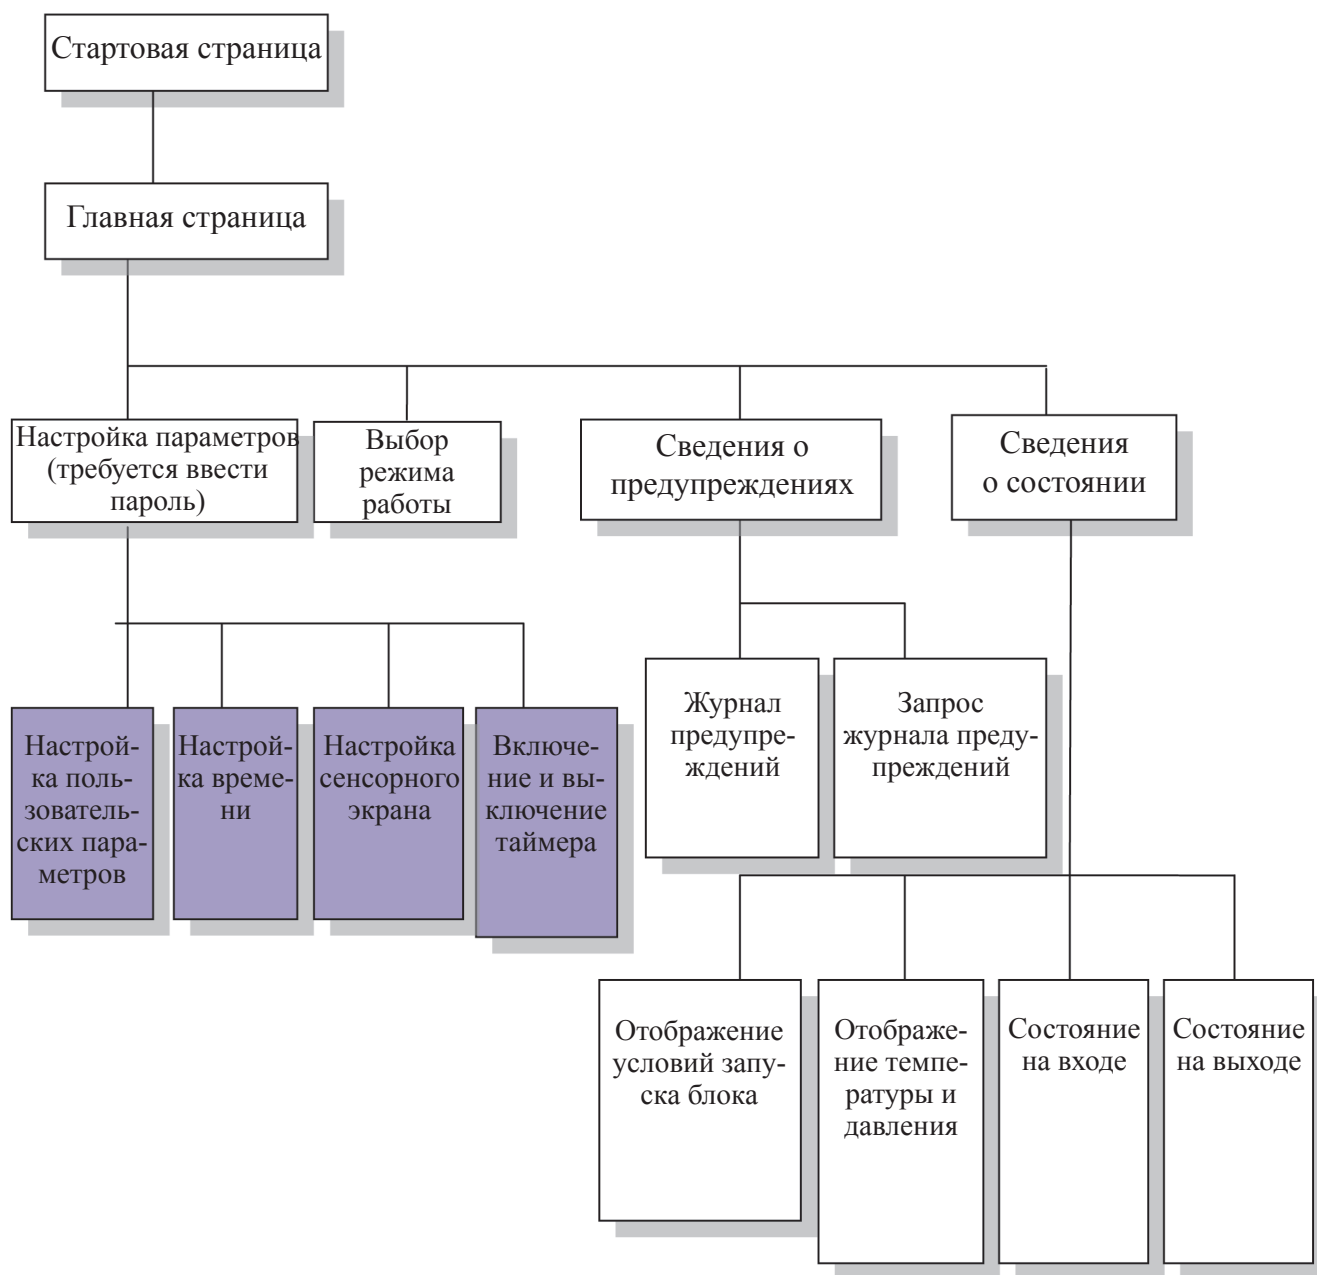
Стартовая страница

Главная страница

Настройка параметров (требуется ввести пароль)

Выбор режима работы

Сведения о предупреждениях

Сведения о состоянии

Настройка пользовательских параметров

Настройка времени

Настройка сенсорного экрана

Включение и выключение таймера

Журнал предупреждений

Запрос журнала предупреждений

Отображение условий запуска блока

Отображение температуры и давления

Состояние на входе

Состояние на выходе